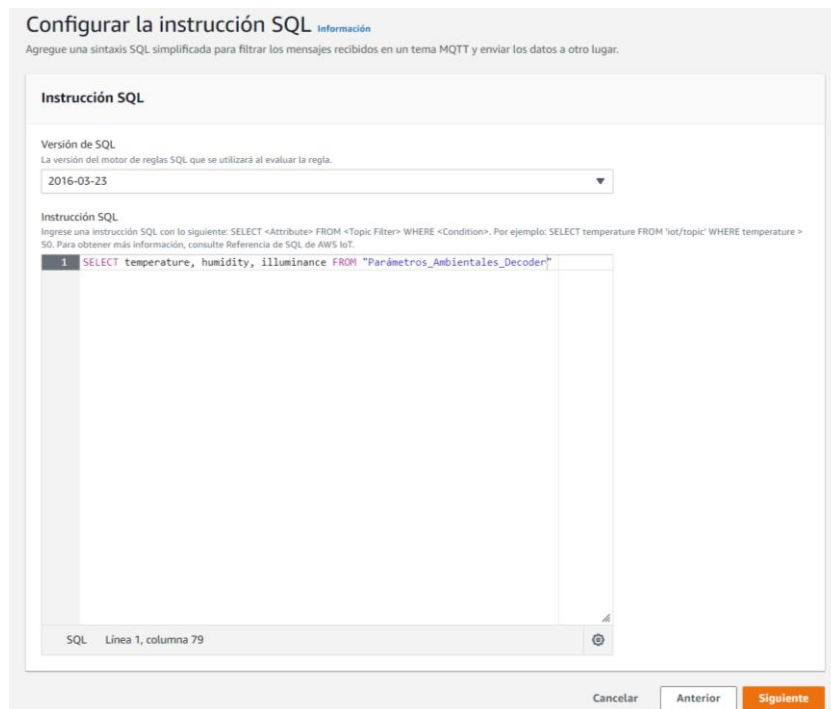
Configurar la instrucción SQL Información

Agregue una sintaxis SQL simplificada para filtrar los mensajes recibidos en un tema MQTT y enviar los datos a otro lugar.

Instrucción SQL

Versión de SQL
La versión del motor de reglas SQL que se utilizará al evaluar la regla.

2016-03-23

Instrucción SQL
Ingrese una instrucción SQL con lo siguiente: SELECT <Attribute> FROM <Topic Filter> WHERE <Condition>. Por ejemplo: SELECT temperature FROM 'iot/topic' WHERE temperature > 50. Para obtener más información, consulte Referencia de SQL de AWS IoT.

1 SELECT temperature, humidity, illuminance FROM "Parámetros_Ambientales_Decoder"

SQL Línea 1, columna 79

Cancelar Anterior Siguiente